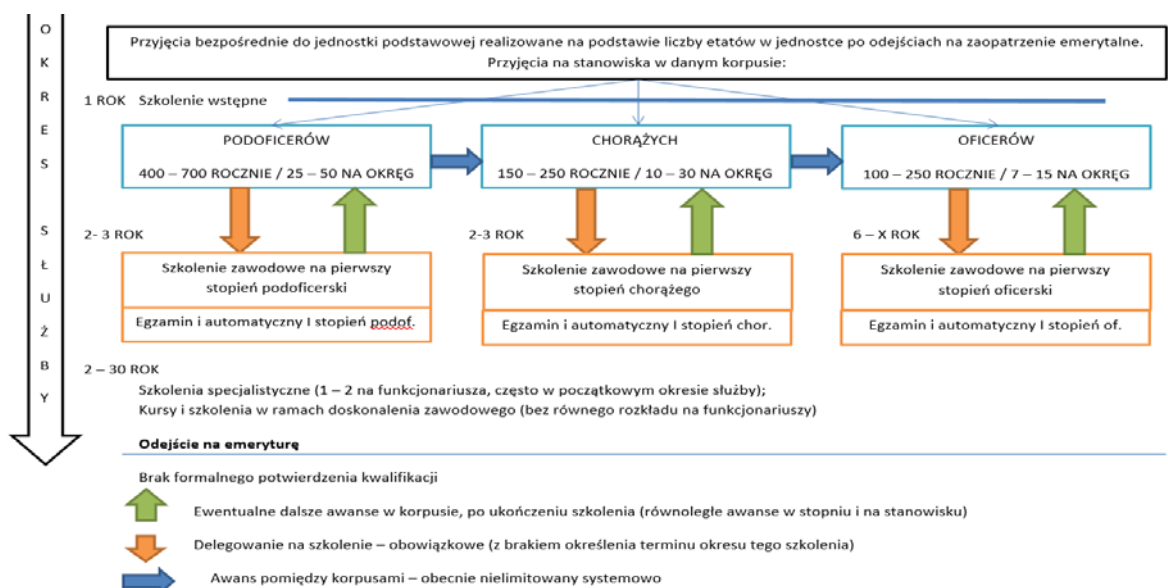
O
K
R
E
S

S
Ł
U
Ż
B
Y

Przyjęcia bezpośrednie do jednostki podstawowej realizowane na podstawie liczby etatów w jednostce po odejściach na zaopatrzenie emerytalne. Przyjęcia na stanowiska w danym korpusie:

1 ROK Szkolenie wstępne

PODOFICERÓW
400 – 700 ROCZNIE / 25 – 50 NA OKRĘG

CHORĄŻYCH
150 – 250 ROCZNIE / 10 – 30 NA OKRĘG

OFICERÓW
100 – 250 ROCZNIE / 7 – 15 NA OKRĘG

2- 3 ROK

Szkolenie zawodowe na pierwszy stopień podoficerski

Egzamin i automatyczny I stopień podof.

2-3 ROK

Szkolenie zawodowe na pierwszy stopień chorążego

Egzamin i automatyczny I stopień chor.

6 – X ROK

Szkolenie zawodowe na pierwszy stopień oficerski

Egzamin i automatyczny I stopień of.

2 – 30 ROK

Szkolenia specjalistyczne (1 – 2 na funkcjonariusza, często w początkowym okresie służby);
Kursy i szkolenia w ramach doskonalenia zawodowego (bez równego rozkładu na funkcjonariuszy)

Odejście na emeryturę

Brak formalnego potwierdzenia kwalifikacji

Ewentualne dalsze awanse w korpusie, po ukończeniu szkolenia (równoległe awanse w stopniu i na stanowisku)

Delegowanie na szkolenie – obowiązkowe (z brakiem określenia terminu okresu tego szkolenia)

Awans pomiędzy korpusami – obecnie nielimitowany systemowo